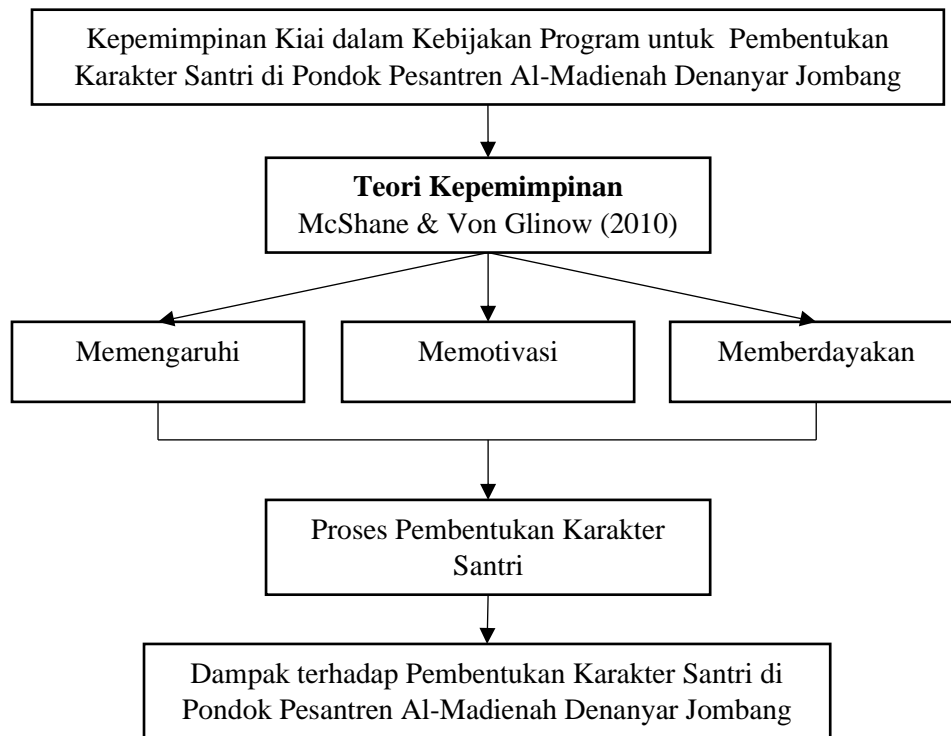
Kepemimpinan Kiai dalam Kebijakan Program untuk Pembentukan Karakter Santri di Pondok Pesantren Al-Madienah Denanyar Jombang

**Teori Kepemimpinan**
McShane & Von Glinow (2010)

Memengaruhi

Memotivasi

Memberdayakan

Proses Pembentukan Karakter Santri

Dampak terhadap Pembentukan Karakter Santri di Pondok Pesantren Al-Madienah Denanyar Jombang